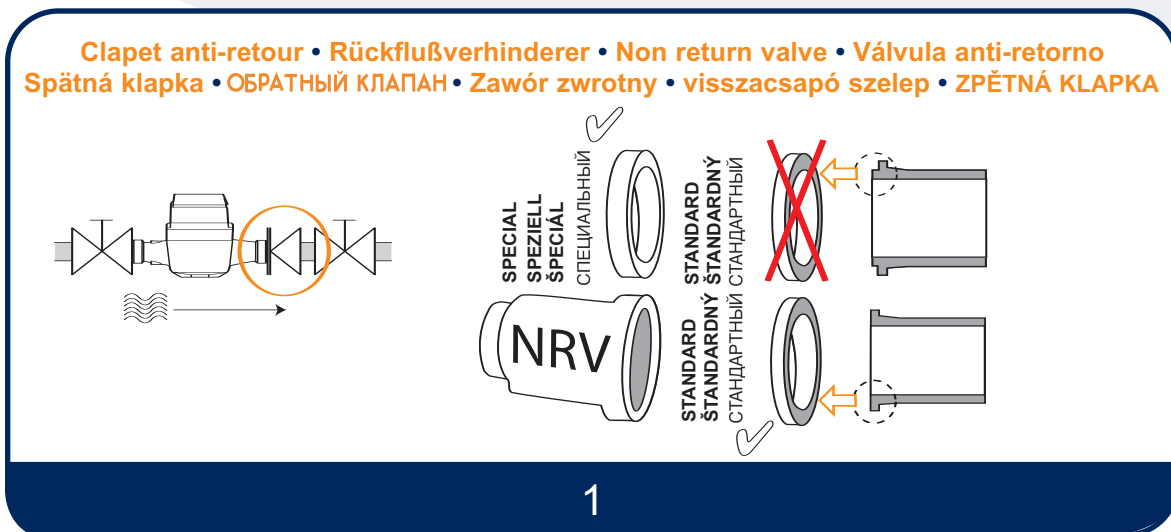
Clapet anti-retour • Rückflußverhinderer • Non return valve • Válvula anti-retorno
Spätná klapka • ОБРАТНЫЙ КЛАПАН • Zawór zwrotny • visszacsapó szelep • ZPĚTNÁ KLAPKA

SPECIAL
SPEZIELL
ŠPECIÁL
СПЕЦИАЛЬНЫЙ

STANDARD
ŠTANDARDNÝ
СТАНДАРТНЫЙ

NRV

STANDARD
ŠTANDARDNÝ
СТАНДАРТНЫЙ

1